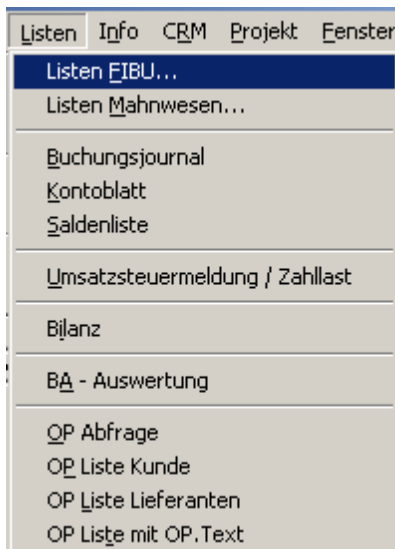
Listen Info CRM Projekt Fenster

Listen FIBU...
Listen Mahnwesen...

Buchungsjournal
Kontoblatt
Saldenliste

Umsatzsteuermeldung / Zahllast

Bilanz

BA - Auswertung

OP Abfrage
OP Liste Kunde
OP Liste Lieferanten
OP Liste mit OP.Text